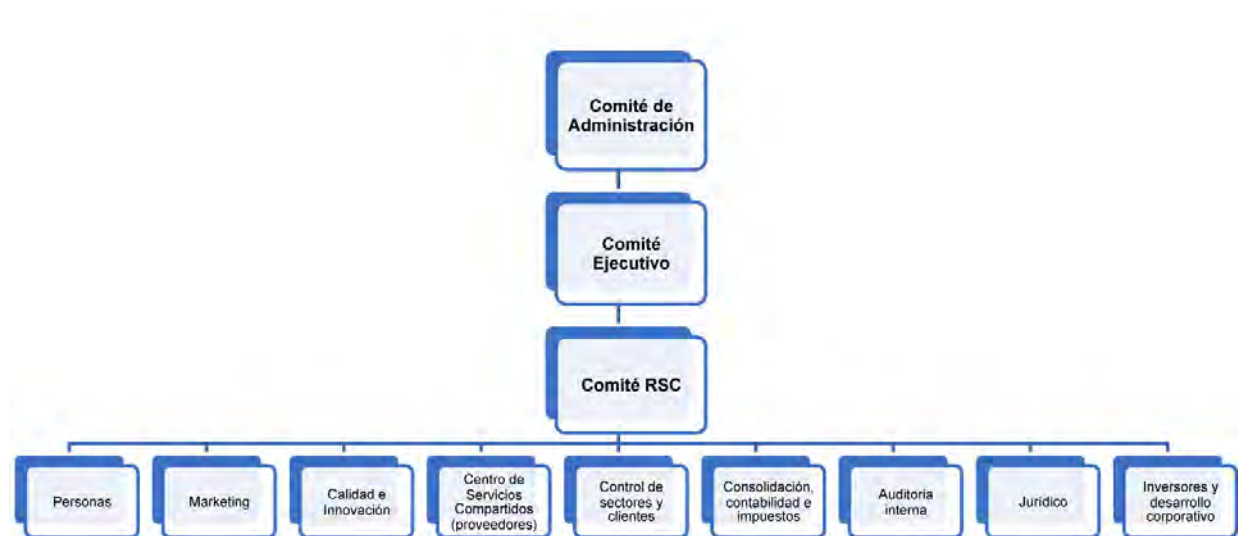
Comité de Administración

Comité Ejecutivo

Comité RSC

Personas

Marketing

Calidad e Innovación

Centro de Servicios Compartidos (proveedores)

Control de sectores y clientes

Consolidación, contabilidad e impuestos

Auditoría interna

Jurídico

Inversores y desarrollo corporativo